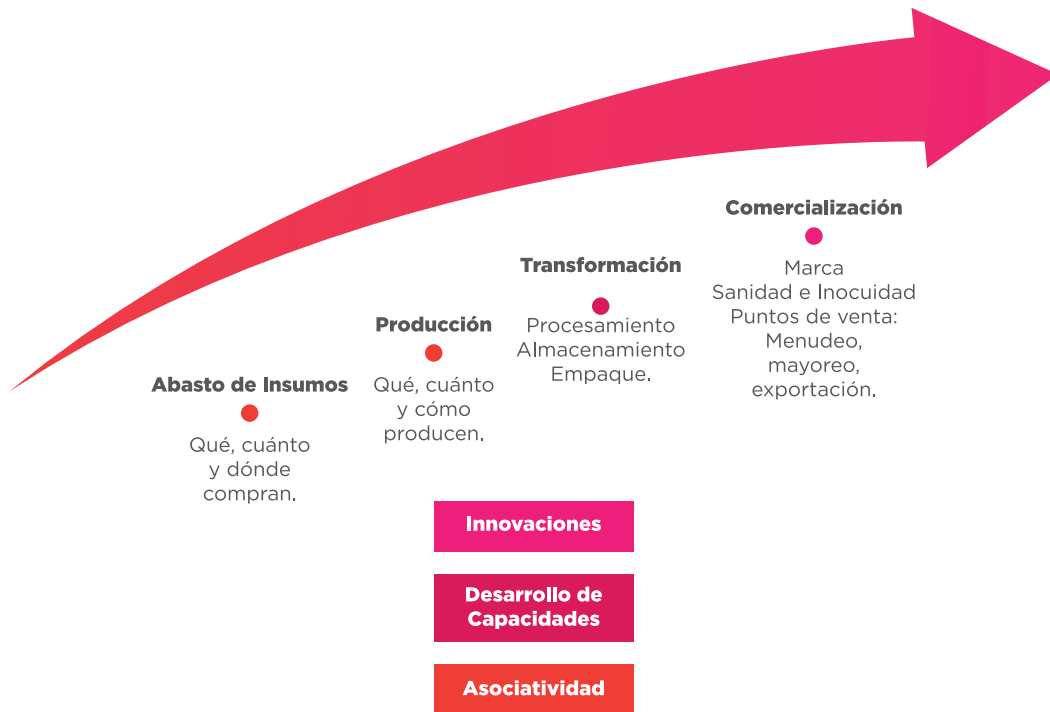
Comercialización

Marca
Sanidad e Inocuidad
Puntos de venta:
Menudeo,
mayoreo,
exportación.

Transformación

Procesamiento
Almacenamiento
Empaque.

Producción

Qué, cuánto
y cómo
producen.

Abasto de Insumos

Qué, cuánto
y dónde
compran.

Innovaciones

Desarrollo de Capacidades

Asociatividad